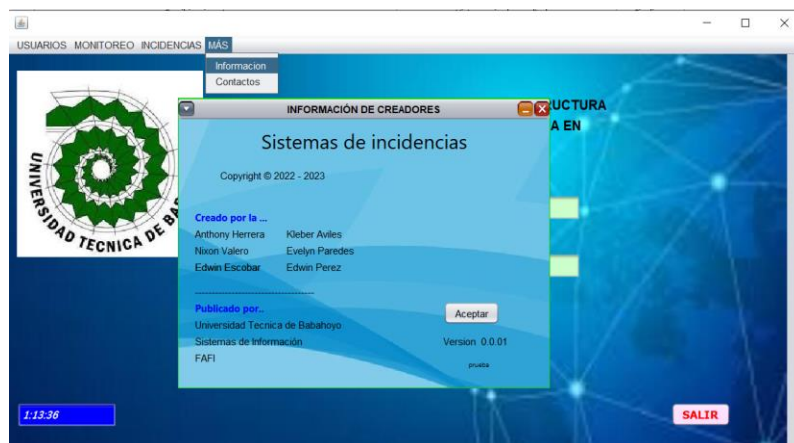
USUARIOS MONITOREO INCIDENCIAS MÁS

Informacion
Contactos

UNIVERSIDAD TECNICA DE BA

UCTURA
A EN

INFORMACIÓN DE CREADORES

Sistemas de incidencias

Copyright © 2022 - 2023

Creado por la ...
Anthony Herrera Kleber Aviles
Nixon Valero Evelyn Paredes
Edwin Escobar Edwin Perez

------------------------------------

Publicado por..
Universidad Tecnica de Babahoyo
Sistemas de Información
FAFI

Aceptar

Version 0.0.01

prueba

1:13:36

SALIR